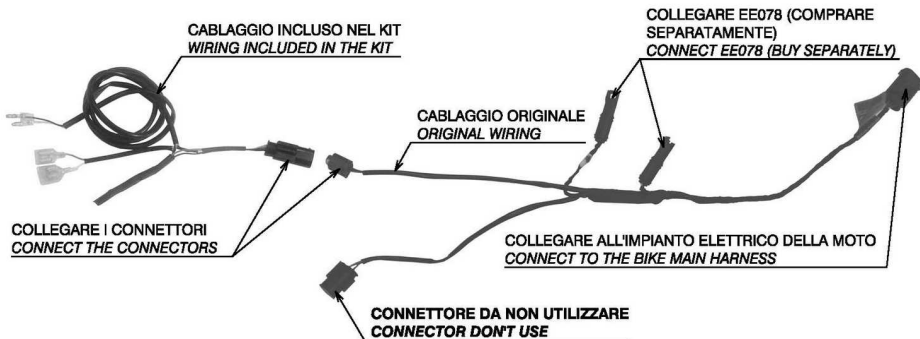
CABLAGGIO INCLUSO NEL KIT
WIRING INCLUDED IN THE KIT

COLLEGARE EE078 (COMPRARE SEPARATAMENTE)
CONNECT EE078 (BUY SEPARATELY)

CABLAGGIO ORIGINALE
ORIGINAL WIRING

COLLEGARE I CONNETTORI
CONNECT THE CONNECTORS

COLLEGARE ALL'IMPIANTO ELETTRICO DELLA MOTO
CONNECT TO THE BIKE MAIN HARNESS

CONNETTORE DA NON UTILIZZARE
CONNECTOR DON'T USE